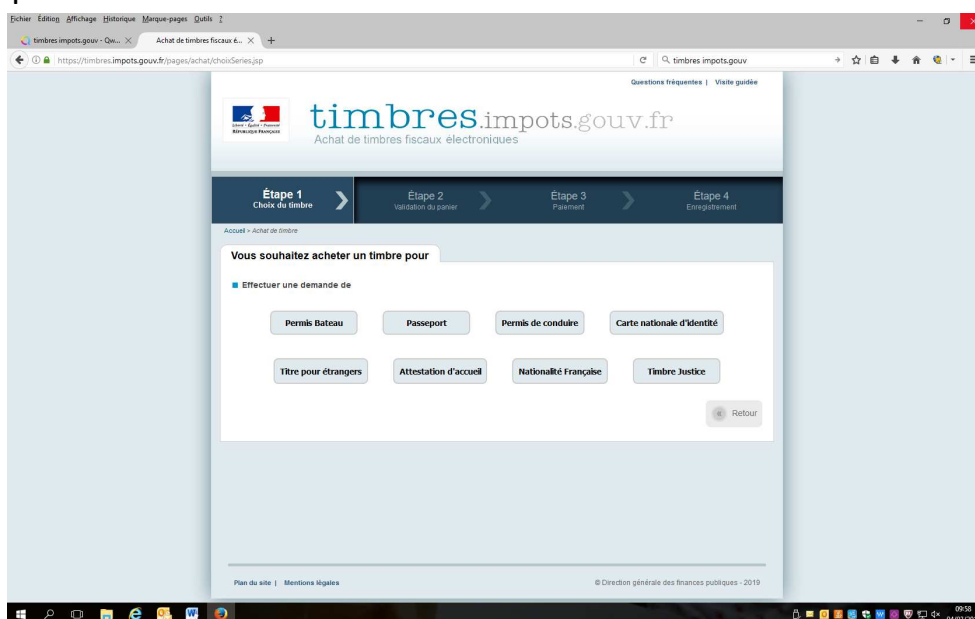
Fichier Édition Affichage Historique Marque-pages Outils ?

timbres impots.gouv - Qw... ×
Achat de timbres fiscaux é... ×
+

https://timbres.impots.gouv.fr/pages/achat/choixSeries.jsp

timbres impots.gouv

Questions fréquentes | Visite guidée

Liberté • Égalité • Fraternité
RÉPUBLIQUE FRANÇAISE

timbres.impots.gouv.fr
Achat de timbres fiscaux électroniques

Étape 1
Choix du timbre

Étape 2
Validation du panier

Étape 3
Paiement

Étape 4
Enregistrement

Accueil > Achat de timbre

Vous souhaitez acheter un timbre pour

Effectuer une demande de

Permis Bateau
Passeport
Permis de conduire
Carte nationale d'identité

Titre pour étrangers
Attestation d'accueil
Nationalité Française
Timbre Justice

Retour

Plan du site | Mentions légales

© Direction générale des finances publiques - 2019

09:58
04/03/20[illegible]